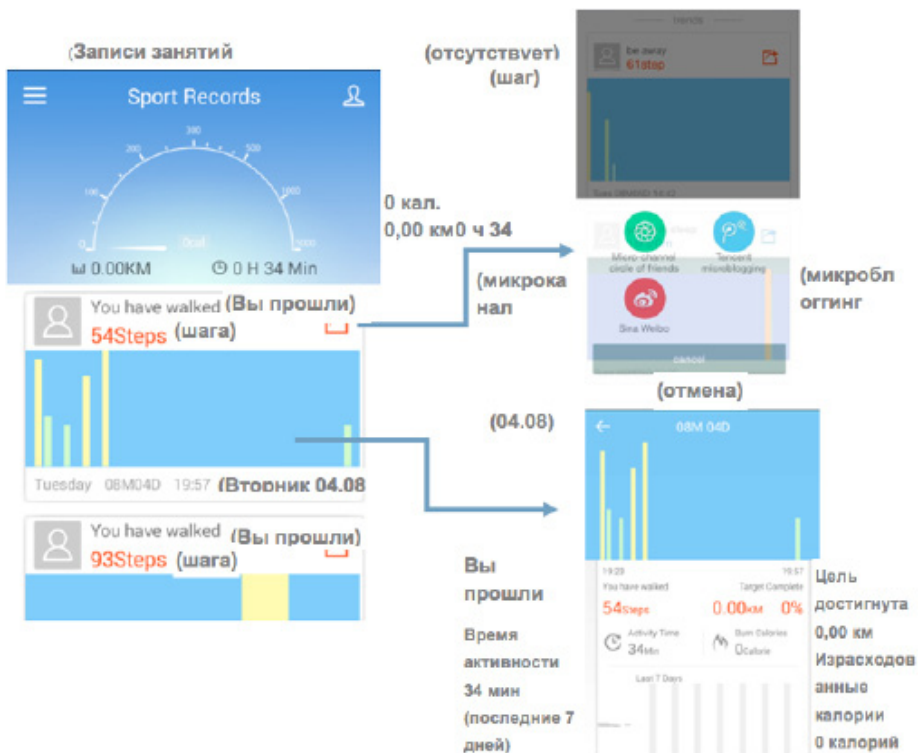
(Записи занятий

Sport Records

300
200
500
100
1000
0
3000
0cal

0.00KM
0 H 34 Min

You have walked (Вы прошли)
54Steps (шага)

Tuesday 08M04D 19:57 (Вторник 04.08

You have walked (Вы прошли)
93Steps (шага)

(отсутствует)
(шаг)

friends
be away
61step

0 кал.
0,00 км0 ч 34

(микроканал

Micro-channel circle of friends
Tencent microblogging
Sina Weibo
cancel

(микроблоггинг

(отмена)

(04.08)

08M 04D

19:20
19:57
You have walked
Target Complete
54Steps
0.00KM
0%
Activity Time
34Min
Burn Calories
0Calorie
Last 7 Days

Вы прошли

Время активности 34 мин (последние 7 дней)

Цель достигнута 0,00 км Израсходованные калории 0 калорий